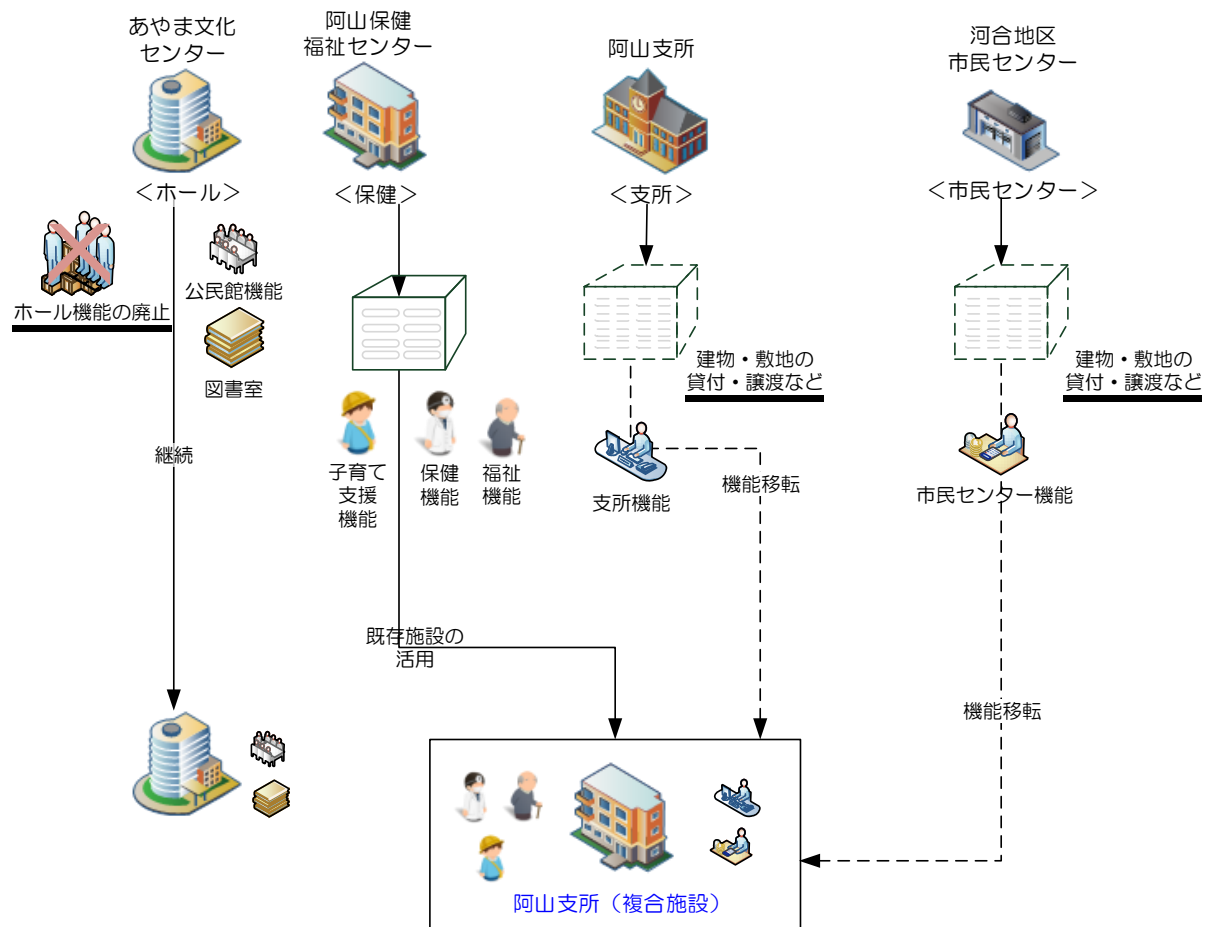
あやま文化センター

阿山保健福祉センター

阿山支所

河合地区市民センター

＜ホール＞

＜保健＞

＜支所＞

＜市民センター＞

ホール機能の廃止

公民館機能

図書室

継続

建物・敷地の貸付・譲渡など

建物・敷地の貸付・譲渡など

子育て支援機能

保健機能

福祉機能

支所機能

機能移転

市民センター機能

既存施設の活用

機能移転

阿山支所（複合施設）